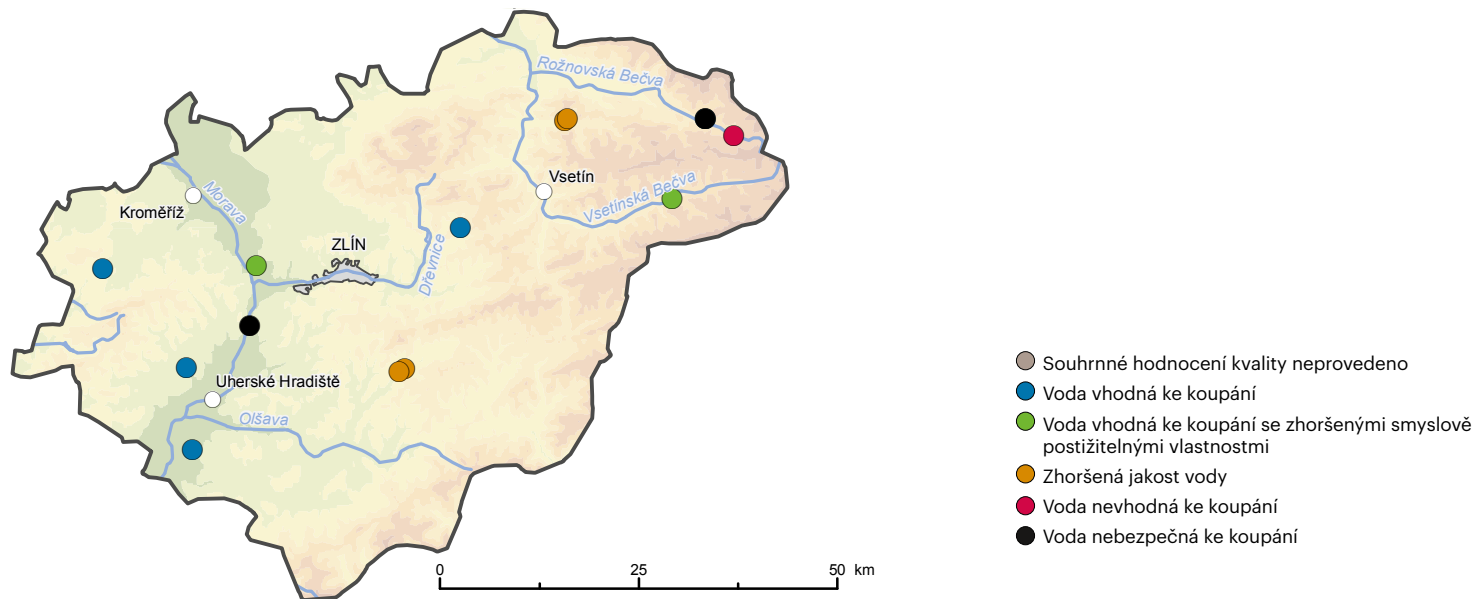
Rožnovská Bečva
Vsetín
Vsetínská Bečva
Kroměříž
Morava
ZLÍN
Dřevnice
Uherské Hradiště
Olšava

0
25
50 km

Souhrnné hodnocení kvality neprovedeno
Voda vhodná ke koupání
Voda vhodná ke koupání se zhoršenými smyslově postižitelnými vlastnostmi
Zhoršená jakost vody
Voda nevhodná ke koupání
Voda nebezpečná ke koupání